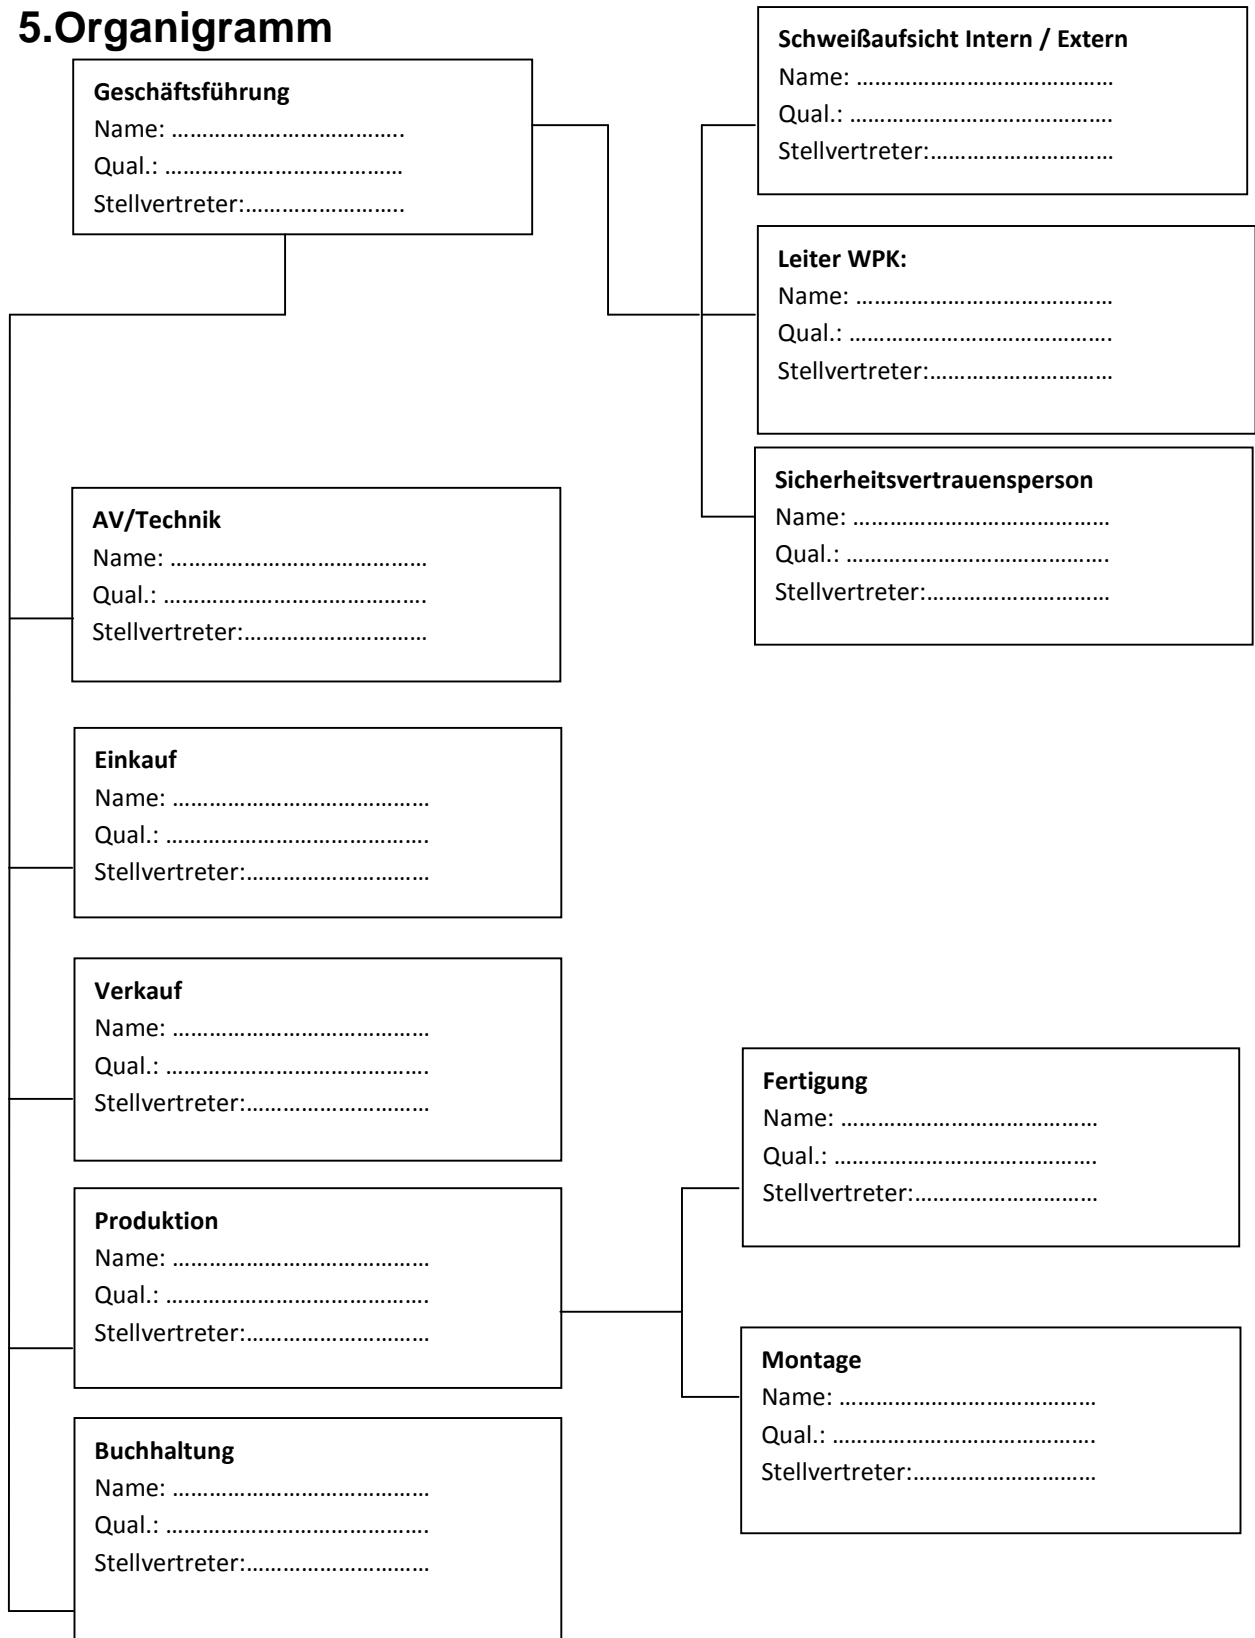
5.Organigramm

Geschäftsführung
Name: ……………………………….
Qual.: ………………………………
Stellvertreter:…………………….

Schweißaufsicht Intern / Extern
Name: …………………………………
Qual.: …………………………………
Stellvertreter:………………………

Leiter WPK:
Name: …………………………………
Qual.: …………………………………
Stellvertreter:………………………

Sicherheitsvertrauensperson
Name: …………………………………
Qual.: …………………………………
Stellvertreter:………………………

AV/Technik
Name: …………………………………
Qual.: …………………………………
Stellvertreter:………………………

Einkauf
Name: …………………………………
Qual.: …………………………………
Stellvertreter:………………………

Verkauf
Name: …………………………………
Qual.: …………………………………
Stellvertreter:………………………

Produktion
Name: …………………………………
Qual.: …………………………………
Stellvertreter:………………………

Fertigung
Name: …………………………………
Qual.: …………………………………
Stellvertreter:………………………

Montage
Name: …………………………………
Qual.: …………………………………
Stellvertreter:………………………

Buchhaltung
Name: …………………………………
Qual.: …………………………………
Stellvertreter:………………………